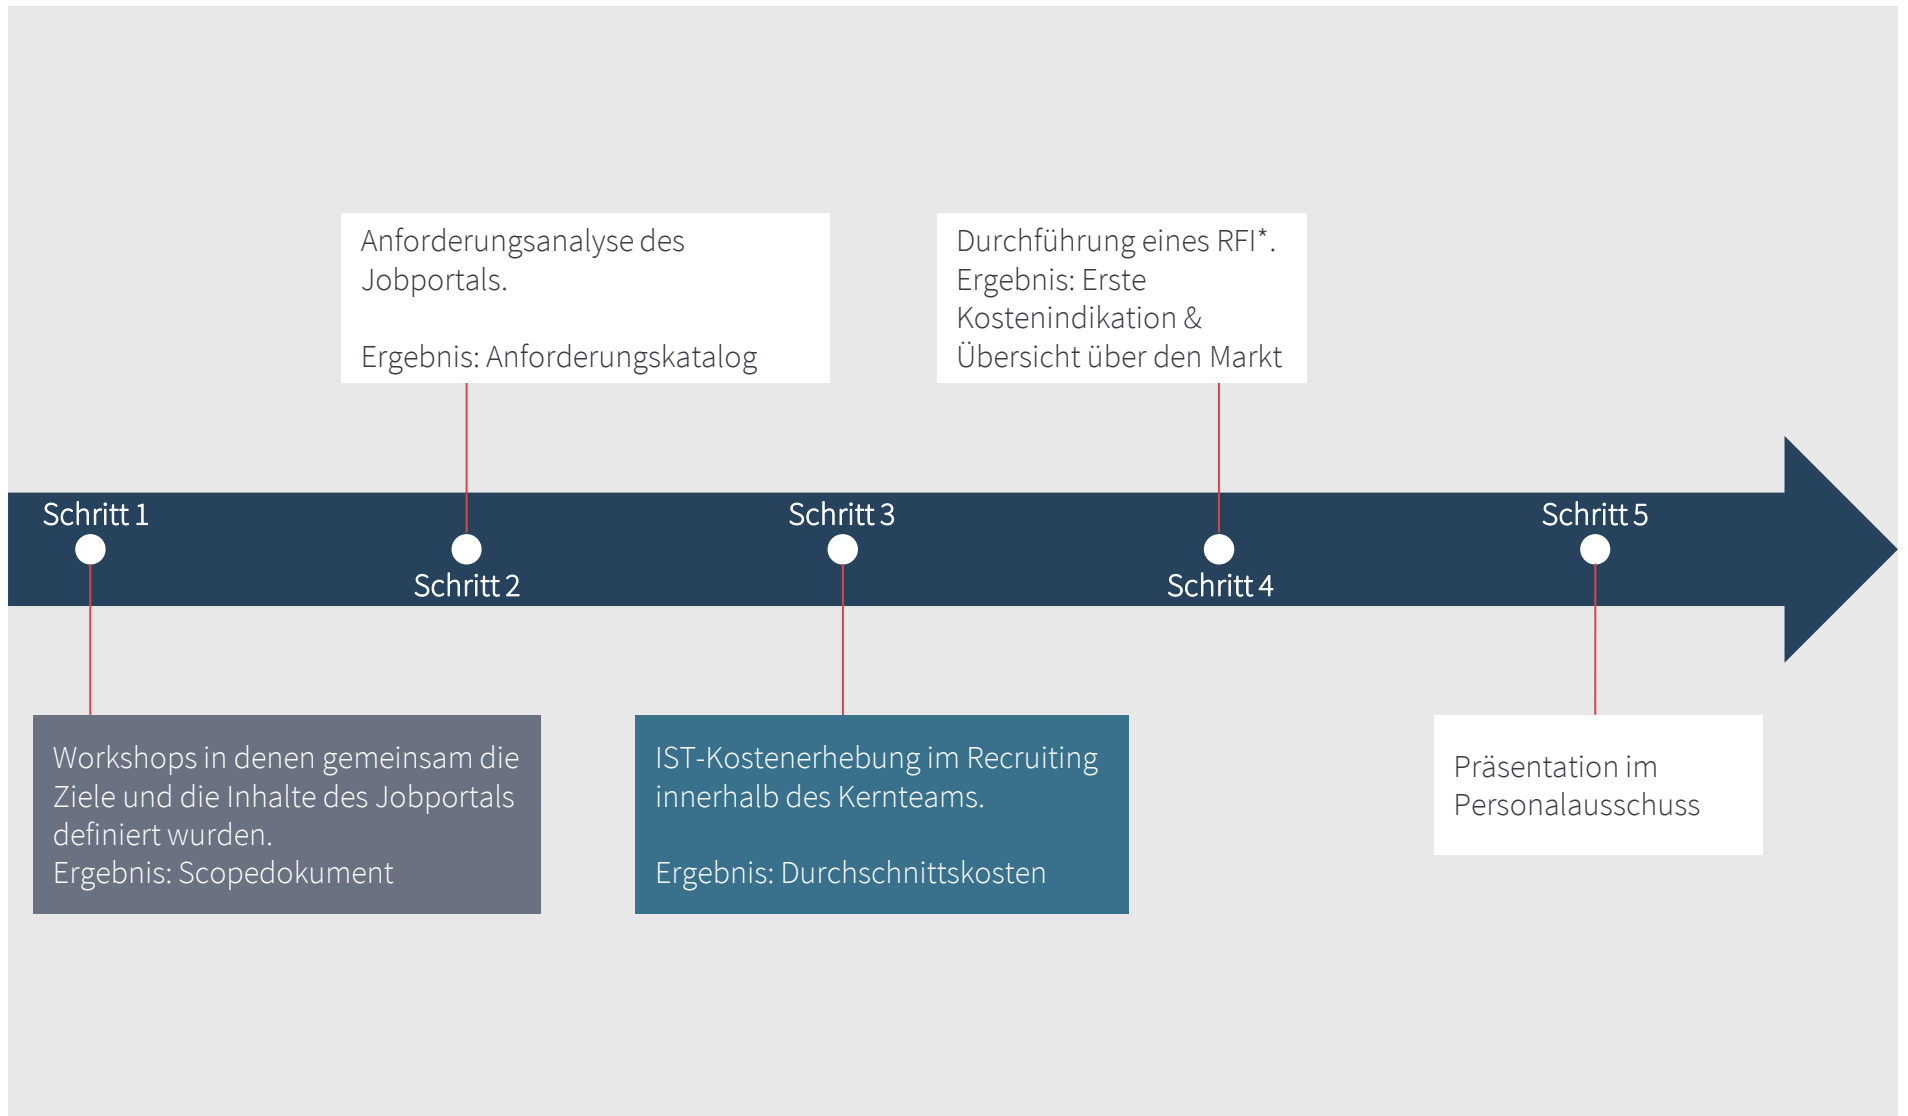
Anforderungsanalyse des Jobportals.

Ergebnis: Anforderungskatalog

Durchführung eines RFI*. Ergebnis: Erste Kostenindikation & Übersicht über den Markt

Schritt 1

Schritt 2

Schritt 3

Schritt 4

Schritt 5

Workshops in denen gemeinsam die Ziele und die Inhalte des Jobportals definiert wurden.
Ergebnis: Scopedokument

IST-Kostenerhebung im Recruiting innerhalb des Kernteams.

Ergebnis: Durchschnittskosten

Präsentation im Personalausschuss